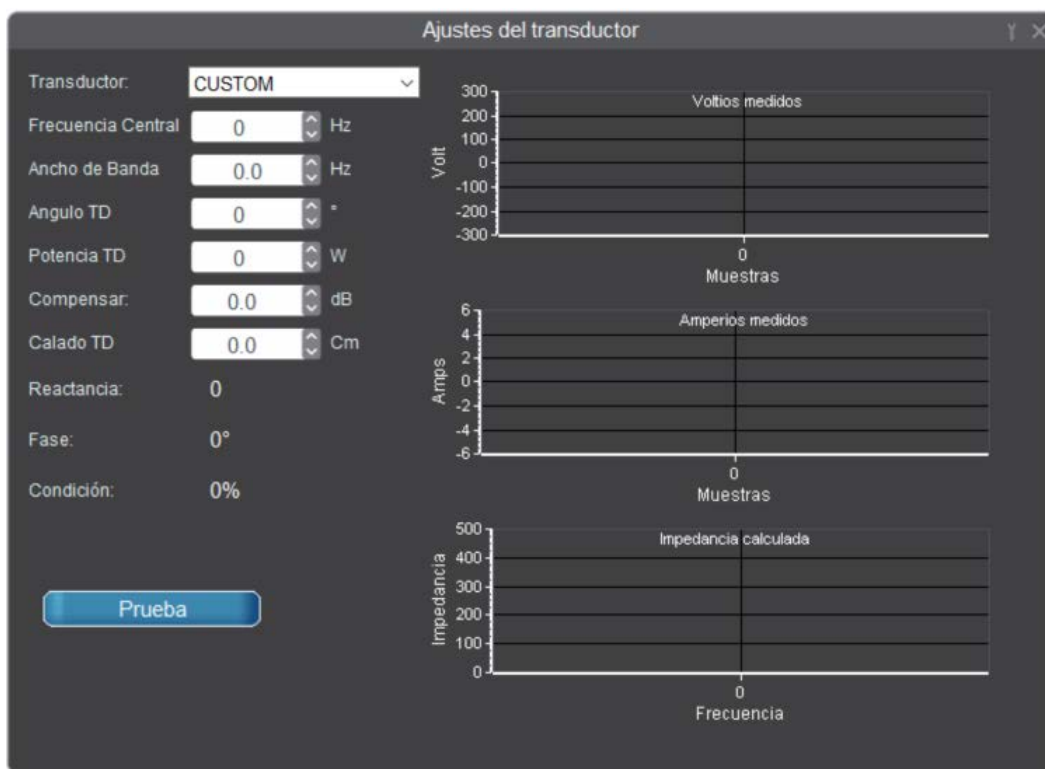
Ajustes del transductor

Transductor: CUSTOM

Frecuencia Central 0 Hz

Ancho de Banda 0.0 Hz

Angulo TD 0 °

Potencia TD 0 W

Compensar: 0.0 dB

Calado TD 0.0 Cm

Reactancia: 0

Fase: 0°

Condición: 0%

Prueba

Voltios medidos
300
200
100
0
-100
-200
-300
Volt
0
Muestras

Amperios medidos
6
4
2
0
-2
-4
-6
Amps
0
Muestras

Impedancia calculada
500
400
300
200
100
0
Impedancia
0
Frecuencia